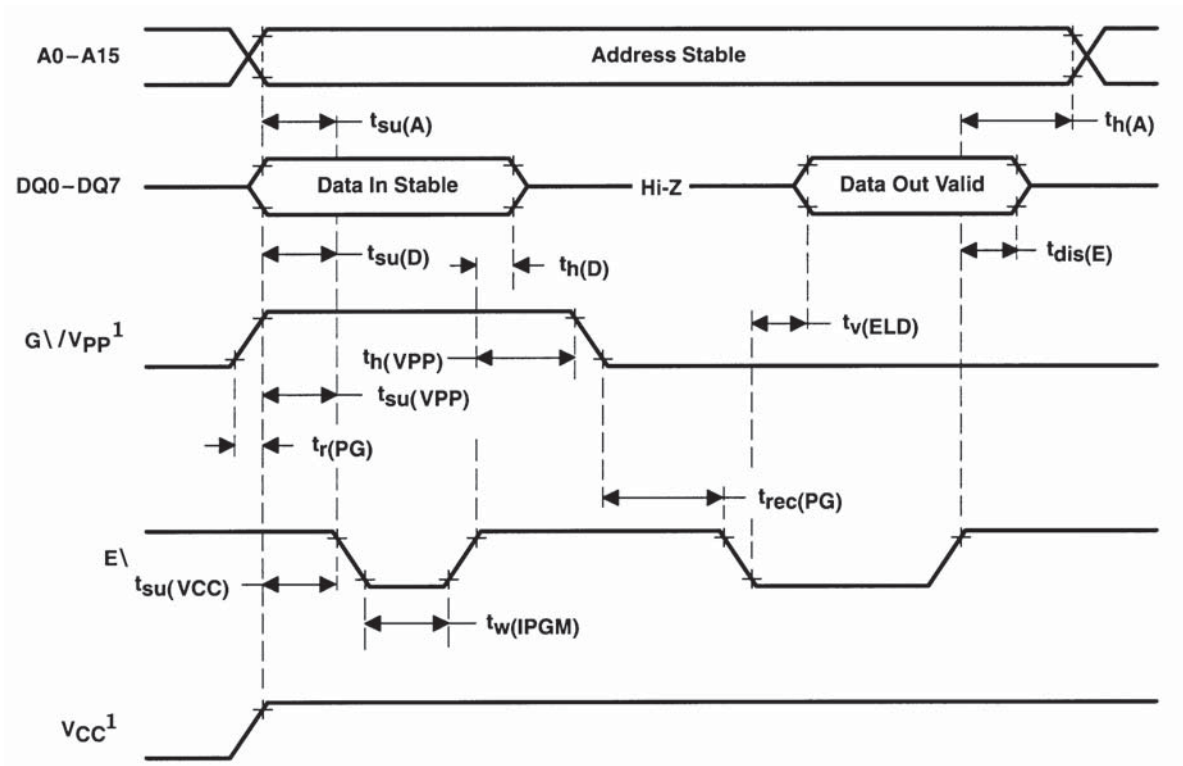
A0–A15

Address Stable

$t_{su(A)}$

$t_{h(A)}$

DQ0–DQ7

Data In Stable

Hi-Z

Data Out Valid

$t_{su(D)}$

$t_{h(D)}$

$t_{dis(E)}$

$G\backslash/V_{PP}{}^1$

$t_{v(ELD)}$

$t_{h(VPP)}$

$t_{su(VPP)}$

$t_{r(PG)}$

$t_{rec(PG)}$

E\

$t_{su(VCC)}$

$t_{w(IPGM)}$

$V_{CC}{}^1$